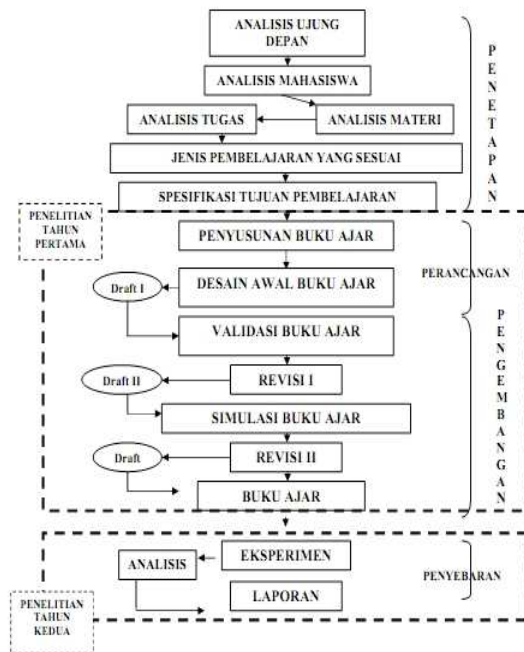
ANALISIS UJUNG DEPAN

ANALISIS MAHASISWA

ANALISIS TUGAS

ANALISIS MATERI

JENIS PEMBELAJARAN YANG SESUAI

SPESIFIKASI TUJUAN PEMBELAJARAN

P E N E T A P A N

PENELITIAN TAHUN PERTAMA

PENYUSUNAN BUKU AJAR

Draft I

DESAIN AWAL BUKU AJAR

PERANCANGAN

VALIDASI BUKU AJAR

Draft II

REVISI I

SIMULASI BUKU AJAR

Draft

REVISI II

BUKU AJAR

P E N G E M B A N G A N

ANALISIS

EKSPERIMEN

PENYEBARAN

LAPORAN

PENELITIAN TAHUN KEDUA